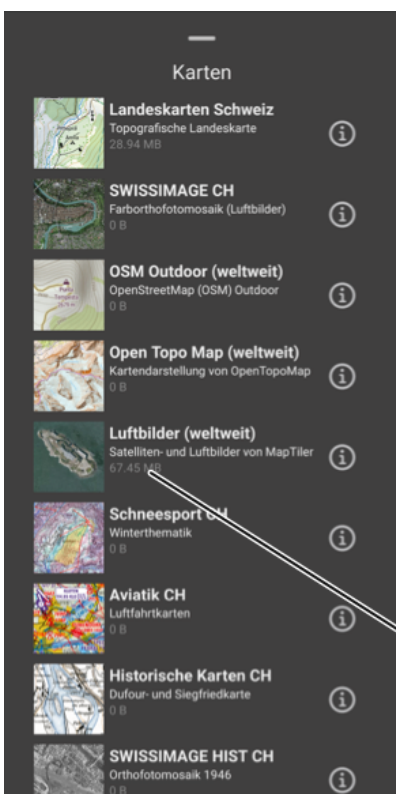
Karten

Landeskarten Schweiz
Topografische Landeskarte
28.94 MB

SWISSIMAGE CH
Farborthofotomosaik (Luftbilder)
0 B

OSM Outdoor (weltweit)
OpenStreetMap (OSM) Outdoor
0 B

Open Topo Map (weltweit)
Kartendarstellung von OpenTopoMap
0 B

Luftbilder (weltweit)
Satelliten- und Luftbilder von MapTiler
67.45 MB

Schneesport CH
Winterthematik
0 B

Aviatik CH
Luftfahrtkarten
0 B

Historische Karten CH
Dufour- und Siegfriedkarte
0 B

SWISSIMAGE HIST CH
Orthofotomosaik 1946
0 B